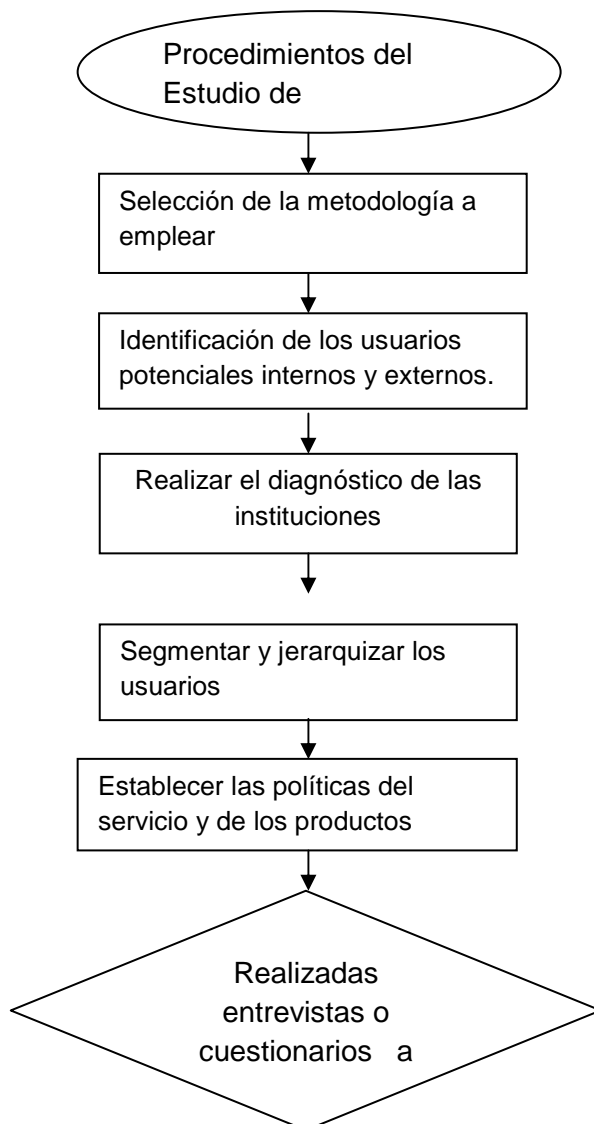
Procedimientos del Estudio de

Selección de la metodología a emplear

Identificación de los usuarios potenciales internos y externos.

Realizar el diagnóstico de las instituciones

Segmentar y jerarquizar los usuarios

Establecer las políticas del servicio y de los productos

Realizadas entrevistas o cuestionarios a